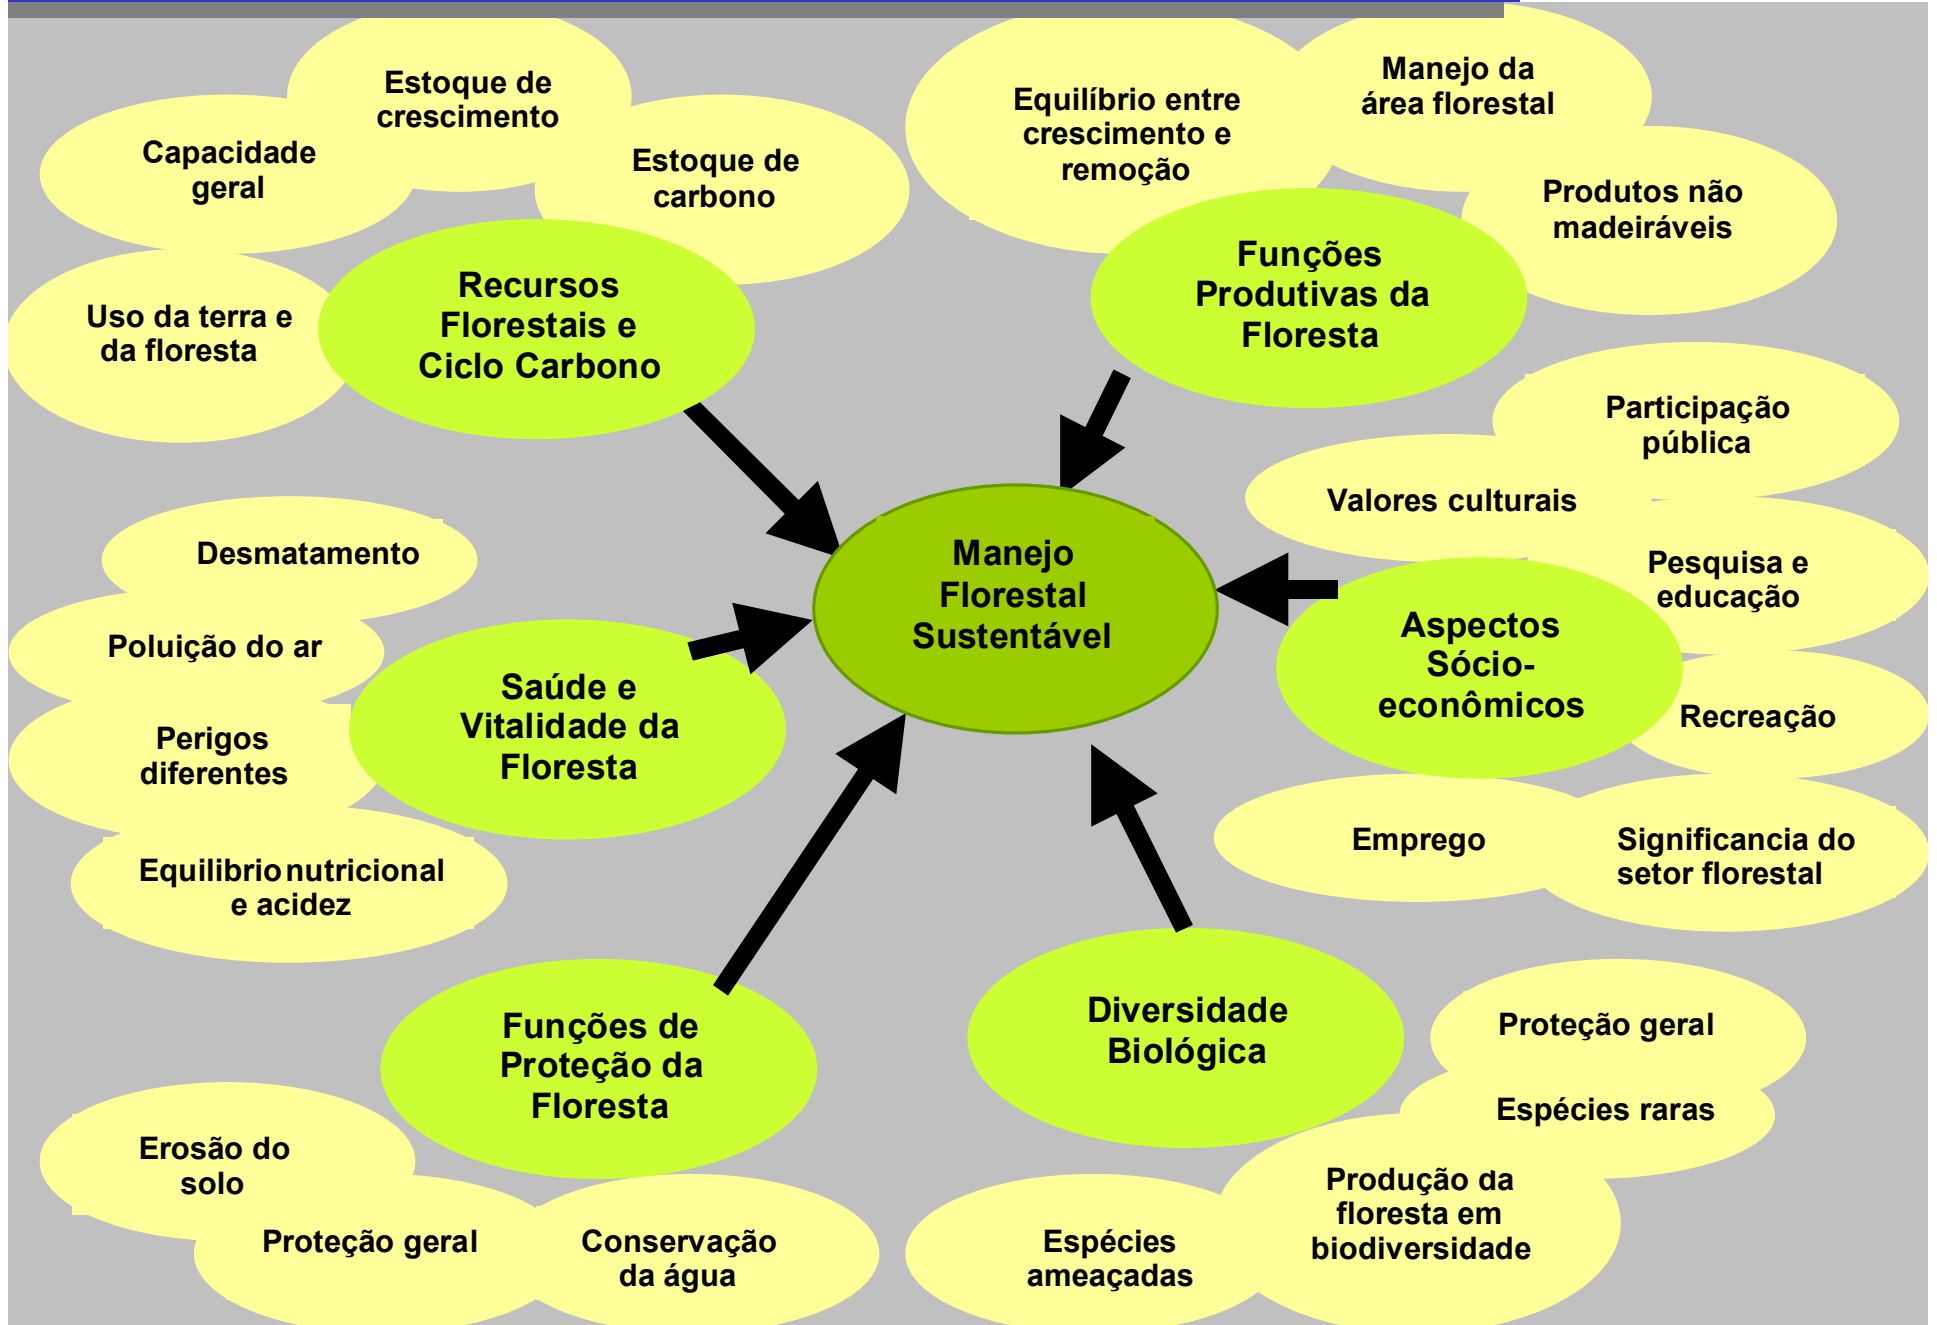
Capacidade geral

Estoque de crescimento

Estoque de carbono

Uso da terra e da floresta

Recursos Florestais e Ciclo Carbono

Equilíbrio entre crescimento e remoção

Manejo da área florestal

Produtos não madeiráveis

Funções Produtivas da Floresta

Participação pública

Valores culturais

Pesquisa e educação

Aspectos Sócio-econômicos

Recreação

Emprego

Significancia do setor florestal

Manejo Florestal Sustentável

Desmatamento

Poluição do ar

Perigos diferentes

Saúde e Vitalidade da Floresta

Equilibrio nutricional e acidez

Funções de Proteção da Floresta

Diversidade Biológica

Proteção geral

Espécies raras

Produção da floresta em biodiversidade

Espécies ameaçadas

Erosão do solo

Proteção geral

Conservação da água